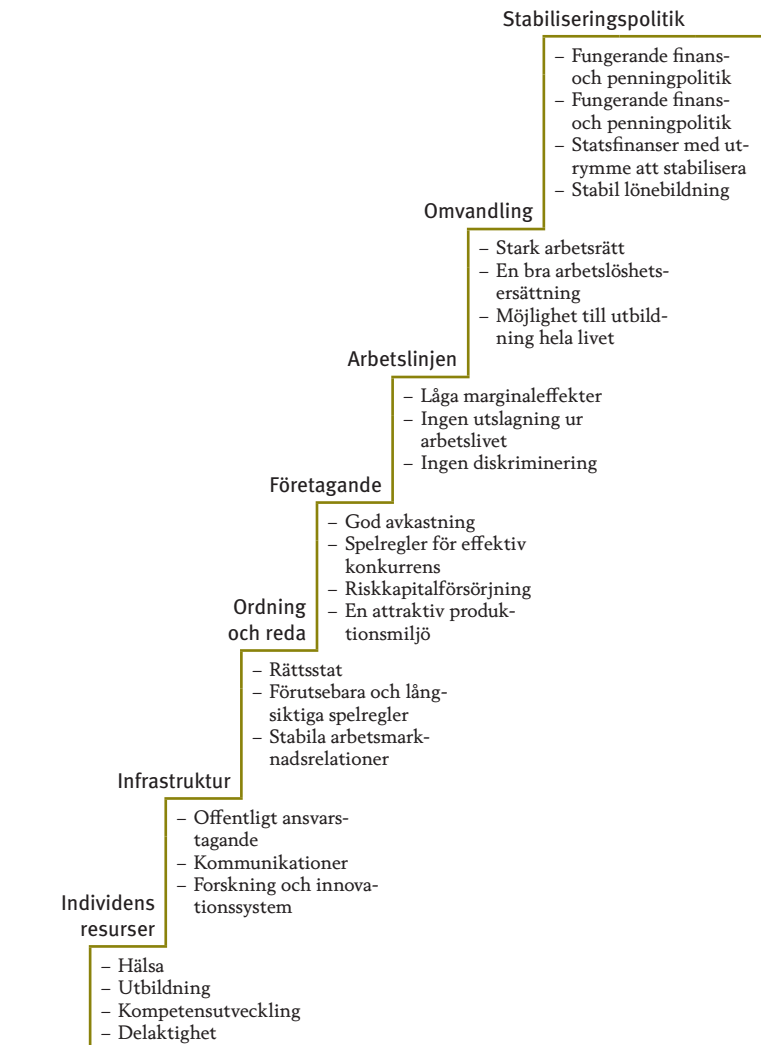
Stabiliseringspolitik

– Fungerande finans- och penningpolitik
– Fungerande finans- och penningpolitik
– Statsfinanser med utrymme att stabilisera
– Stabil lönebildning

Omvandling

– Stark arbetsrätt
– En bra arbetslöshetsersättning
– Möjlighet till utbildning hela livet

Arbetslinjen

– Låga marginaleffekter
– Ingen utslagning ur arbetslivet
– Ingen diskriminering

Företagande

– God avkastning
– Spelregler för effektiv konkurrens
– Riskkapitalförsörjning
– En attraktiv produktionsmiljö

Ordning och reda

– Rättsstat
– Förutsebara och långsiktiga spelregler
– Stabila arbetsmarknadsrelationer

Infrastruktur

– Offentligt ansvarstagande
– Kommunikationer
– Forskning och innovationssystem

Individens resurser

– Hälsa
– Utbildning
– Kompetensutveckling
– Delaktighet